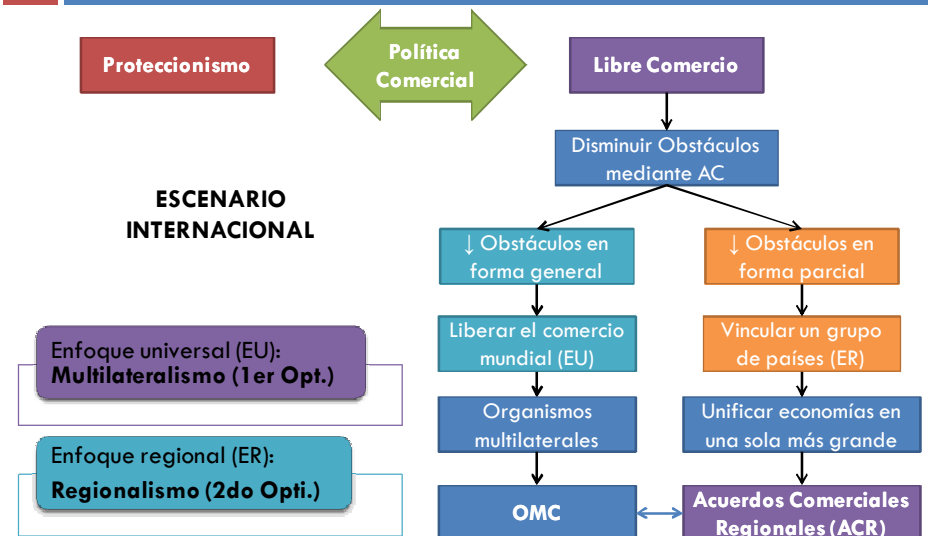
Proteccionismo

Política Comercial

Libre Comercio

Disminuir Obstáculos mediante AC

ESCENARIO INTERNACIONAL

↓ Obstáculos en forma general

↓ Obstáculos en forma parcial

Liberar el comercio mundial (EU)

Vincular un grupo de países (ER)

Enfoque universal (EU):
**Multilateralismo (1er Opt.)**

Organismos multilaterales

Unificar economías en una sola más grande

Enfoque regional (ER):
**Regionalismo (2do Opti.)**

OMC

Acuerdos Comerciales Regionales (ACR)